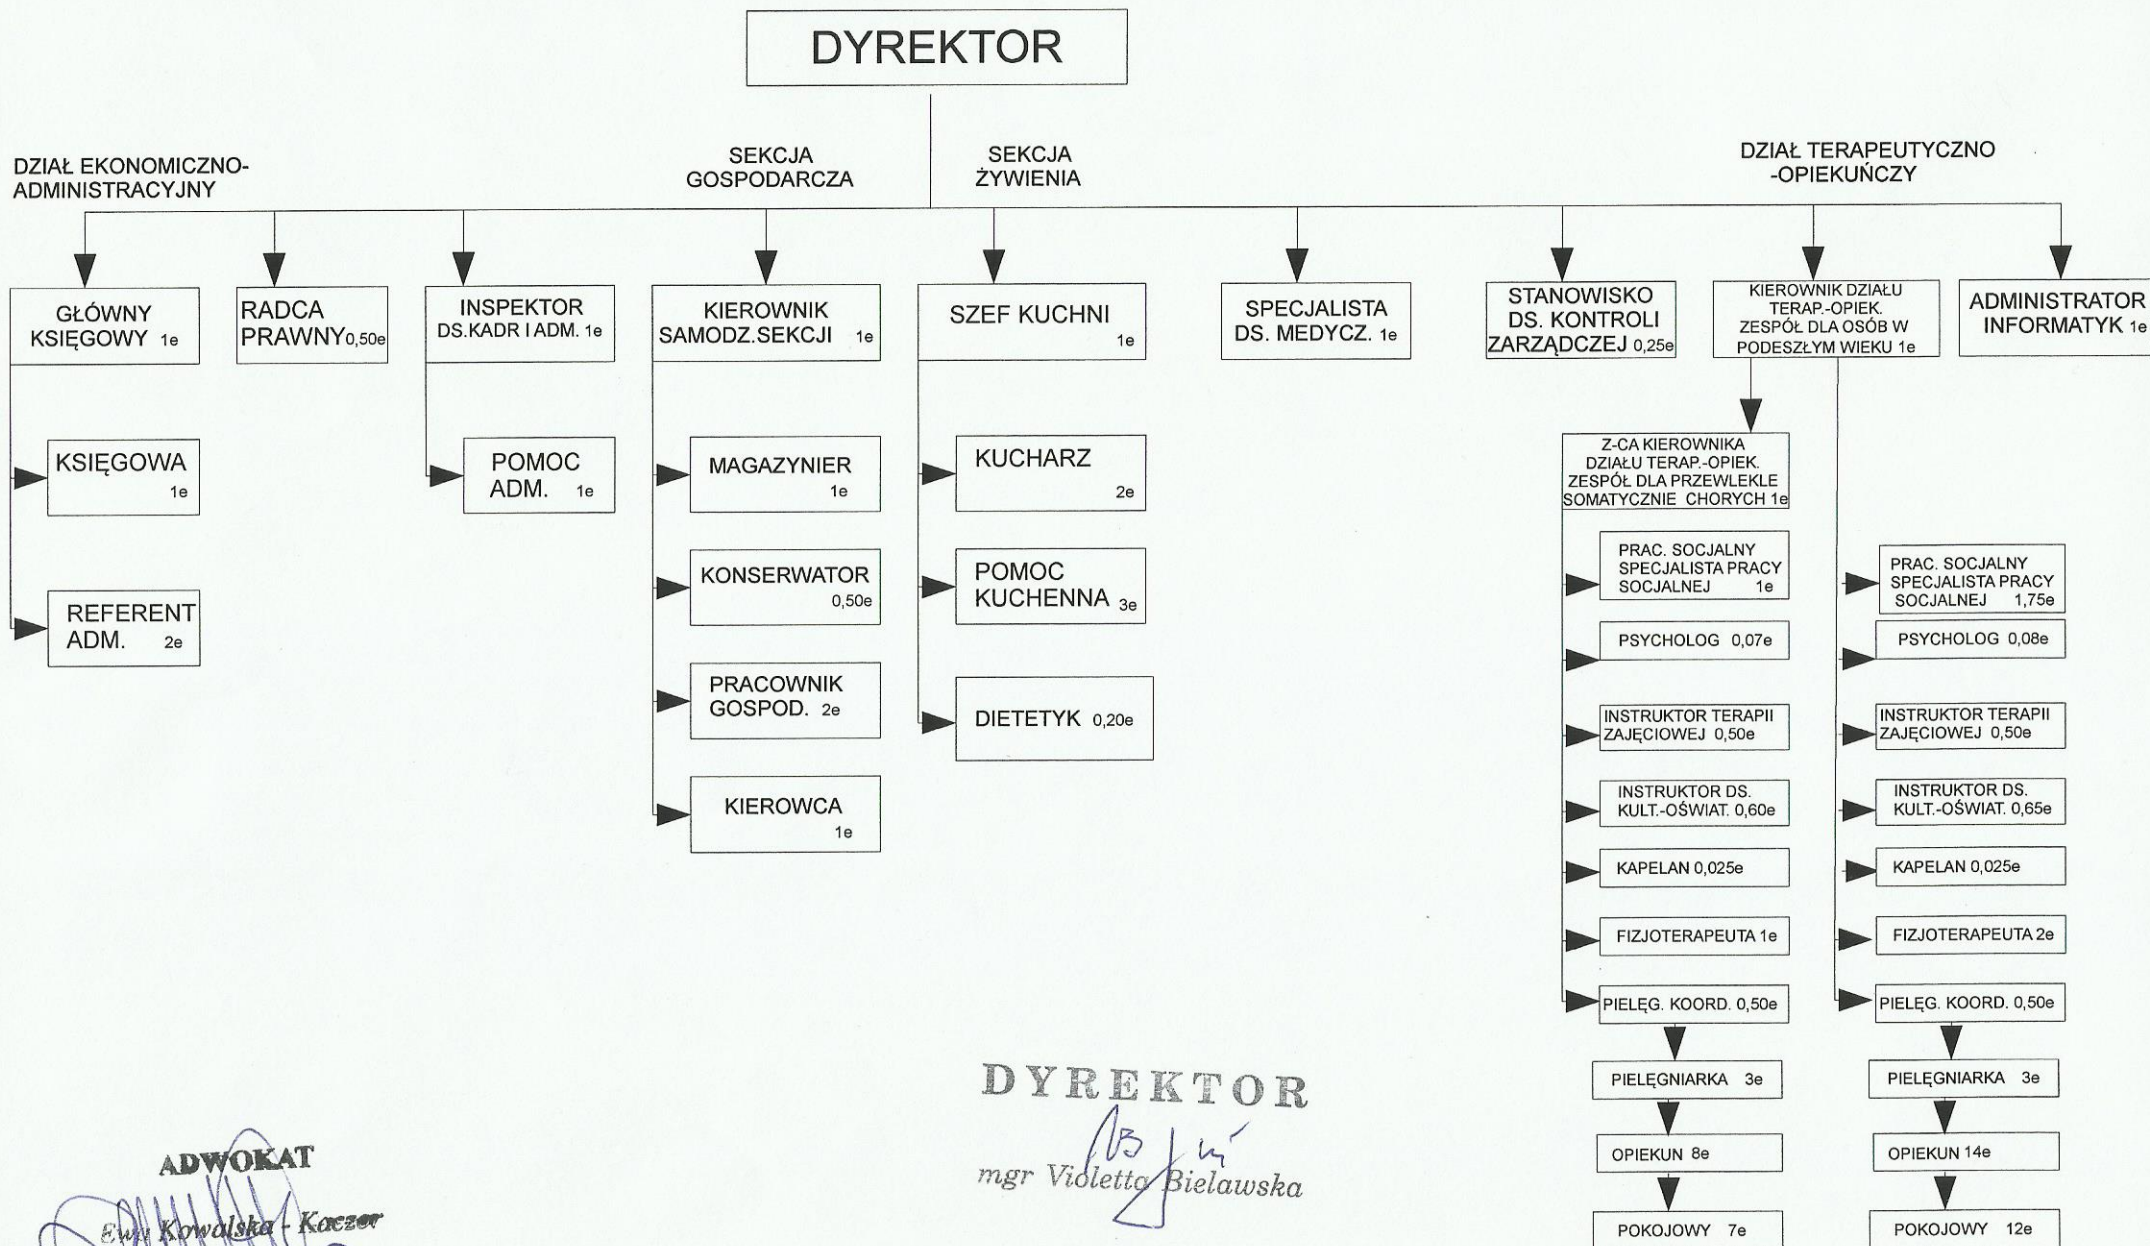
DYREKTOR

DZIAŁ EKONOMICZNO-ADMINISTRACYJNY

SEKCJA GOSPODARCZA

SEKCJA ŻYWIENIA

DZIAŁ TERAPEUTYCZNO -OPIEKUŃCZY

GŁÓWNY KSIĘGOWY 1e

KSIĘGOWA 1e

REFERENT ADM. 2e

RADCA PRAWNY 0,50e

INSPEKTOR DS.KADR I ADM. 1e

POMOC ADM. 1e

KIEROWNIK SAMODZ.SEKCJI 1e

MAGAZYNIER 1e

KONSERWATOR 0,50e

PRACOWNIK GOSPOD. 2e

KIEROWCA 1e

SZEF KUCHNI 1e

KUCHARZ 2e

POMOC KUCHENNA 3e

DIETETYK 0,20e

SPECJALISTA DS. MEDYCZ. 1e

STANOWISKO DS. KONTROLI ZARZĄDCZEJ 0,25e

KIEROWNIK DZIAŁU TERAP.-OPIEK. ZESPÓŁ DLA OSÓB W PODESZŁYM WIEKU 1e

ADMINISTRATOR INFORMATYK 1e

Z-CA KIEROWNIKA DZIAŁU TERAP.-OPIEK. ZESPÓŁ DLA PRZEWLEKLE SOMATYCZNIE CHORYCH 1e

PRAC. SOCJALNY SPECJALISTA PRACY SOCJALNEJ 1e

PSYCHOLOG 0,07e

INSTRUKTOR TERAPII ZAJĘCIOWEJ 0,50e

INSTRUKTOR DS. KULT.-OŚWIAT. 0,60e

KAPELAN 0,025e

FIZJOTERAPEUTA 1e

PIELĘG. KOORD. 0,50e

PIELĘGNIARKA 3e

OPIEKUN 8e

POKOJOWY 7e

PRAC. SOCJALNY SPECJALISTA PRACY SOCJALNEJ 1,75e

PSYCHOLOG 0,08e

INSTRUKTOR TERAPII ZAJĘCIOWEJ 0,50e

INSTRUKTOR DS. KULT.-OŚWIAT. 0,65e

KAPELAN 0,025e

FIZJOTERAPEUTA 2e

PIELĘG. KOORD. 0,50e

PIELĘGNIARKA 3e

OPIEKUN 14e

POKOJOWY 12e

DYREKTOR
mgr Violetta Bielawska

ADWOKAT
Ewa Kowalska - Kaczor